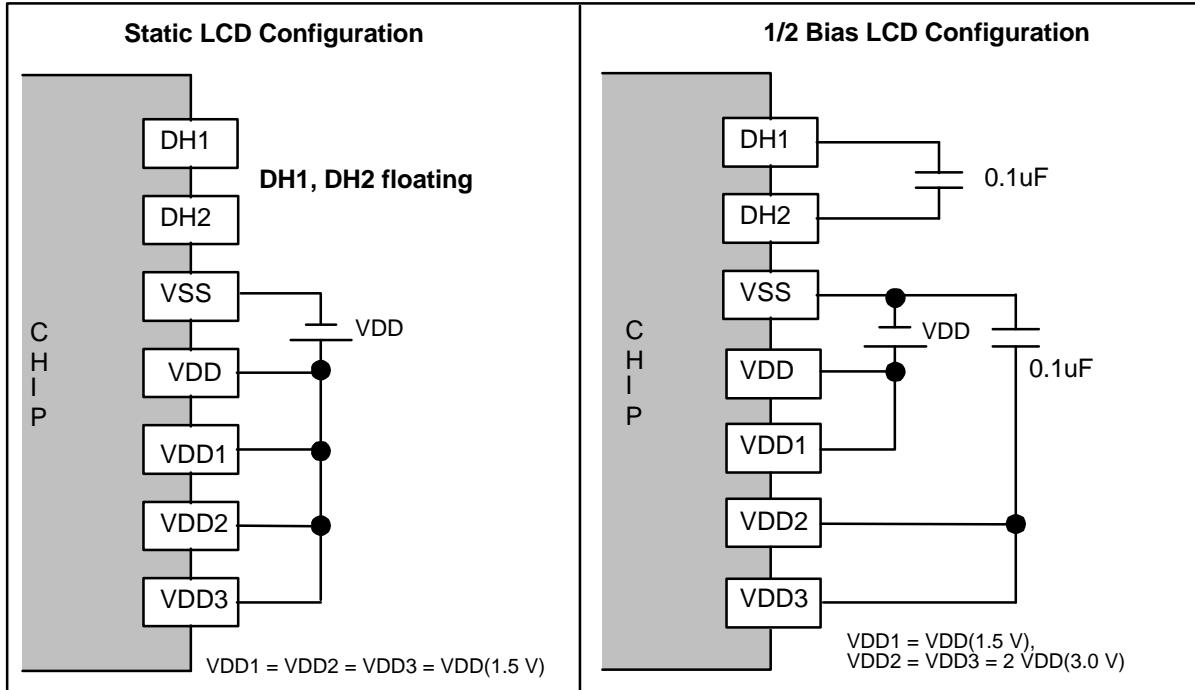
Static LCD Configuration

C
H
I
P

DH1

DH2

DH1, DH2 floating

VSS

VDD

VDD

VDD1

VDD2

VDD3

VDD1 = VDD2 = VDD3 = VDD(1.5 V)

1/2 Bias LCD Configuration

C
H
I
P

DH1

0.1uF

DH2

VSS

VDD

VDD

0.1uF

VDD1

VDD2

VDD3

VDD1 = VDD(1.5 V),
VDD2 = VDD3 = 2 VDD(3.0 V)